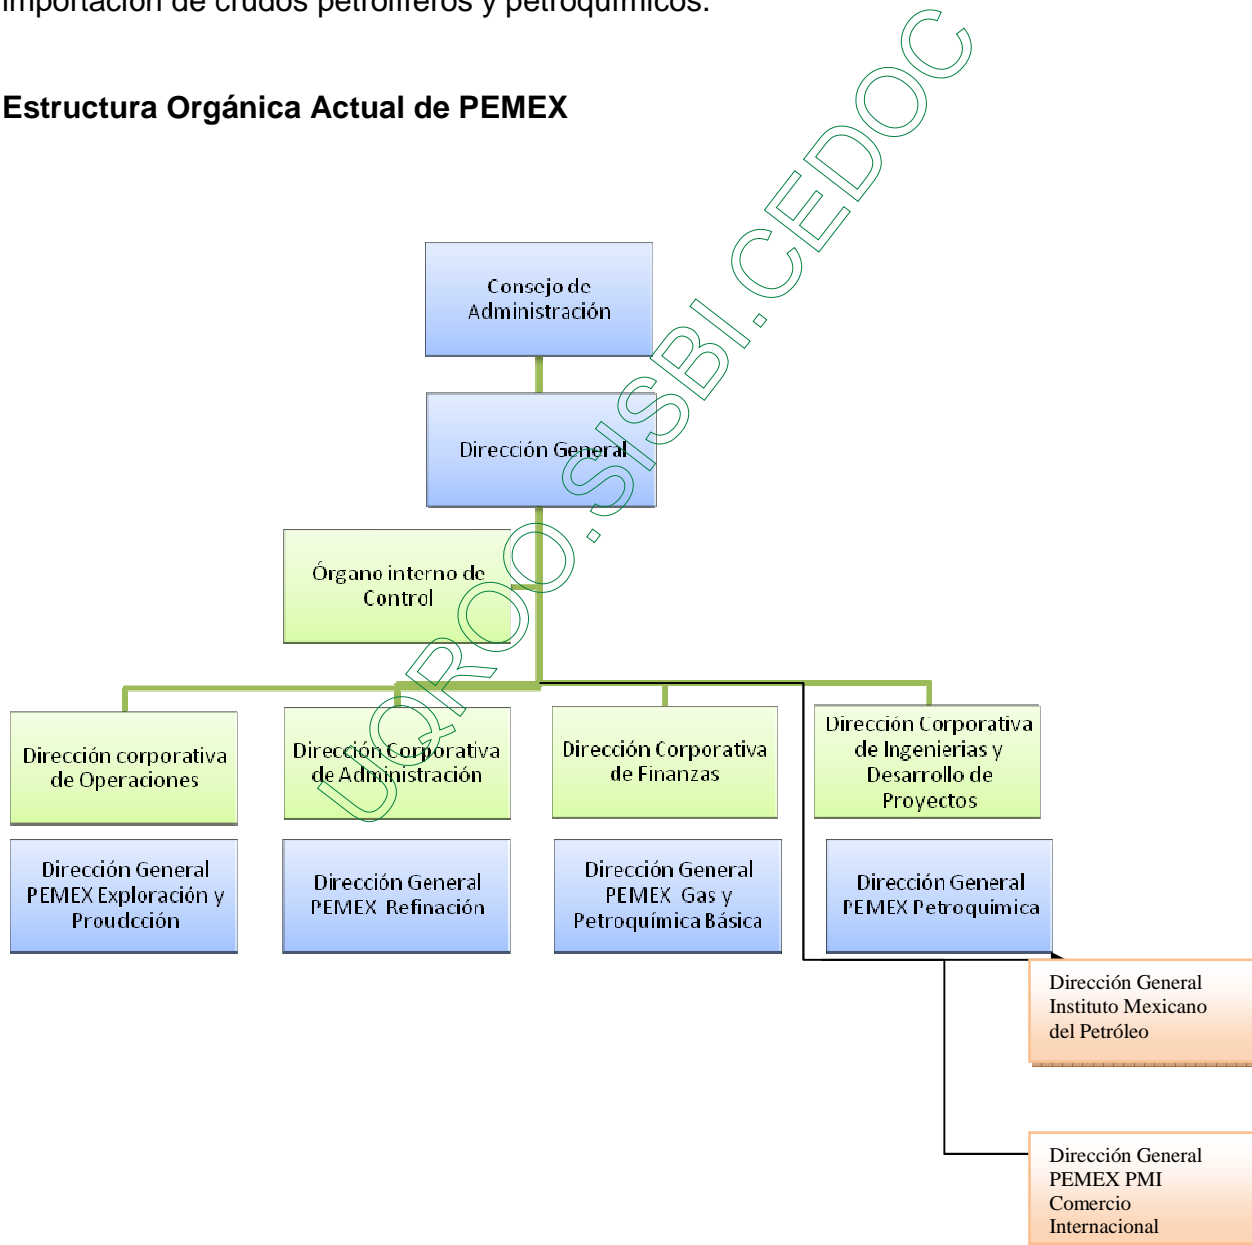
importación de crudos petrolíferos y petroquímicos.

Estructura Orgánica Actual de PEMEX

Consejo de Administración

Dirección General

Órgano interno de Control

Dirección corporativa de Operaciones

Dirección Corporativa de Administración

Dirección Corporativa de Finanzas

Dirección Corporativa de Ingenierias y Desarrollo de Proyectos

Dirección General PEMEX Exploración y Proudcción

Dirección General PEMEX Refinación

Dirección General PEMEX Gas y Petroquímica Básica

Dirección General PEMEX Petroquímica

Dirección General Instituto Mexicano del Petróleo

Dirección General PEMEX PMI Comercio Internacional

UQROO.SISBI.CEDOC